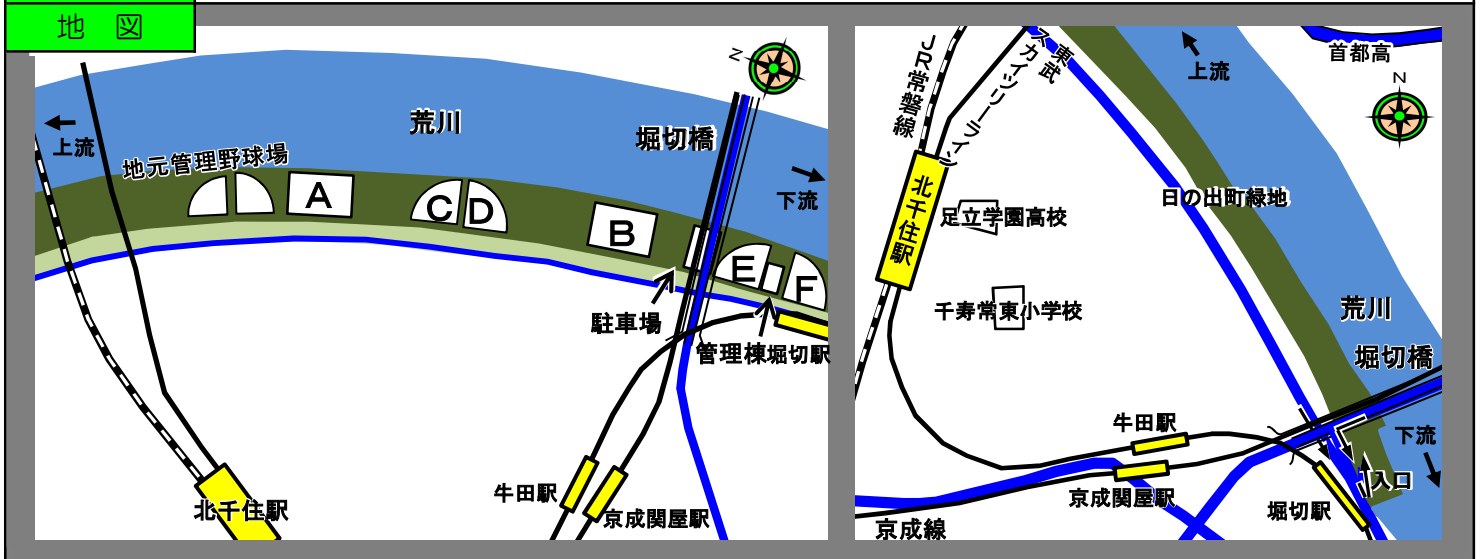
地図

N

荒川

上流

地元管理野球場

A

C D

B

堀切橋

下流

E

F

駐車場

管理棟

堀切駅

牛田駅

京成関屋駅

北千住駅

JR常磐線

東武スカイツリーライン

上流

首都高

N

北千住駅

足立学園高校

日の出町緑地

千寿常東小学校

荒川

堀切橋

牛田駅

京成関屋駅

下流

入口

堀切駅

京成線